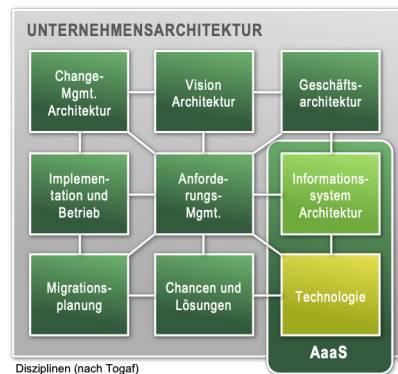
UNTERNEHMENSARCHITEKTUR

Change-Mgmt. Architektur

Vision Architektur

Geschäftsarchitektur

Implementation und Betrieb

Anforderungs-Mgmt.

Informationssystem Architektur

Migrationsplanung

Chancen und Lösungen

Technologie

AaaS

Disziplinen (nach Togaf)